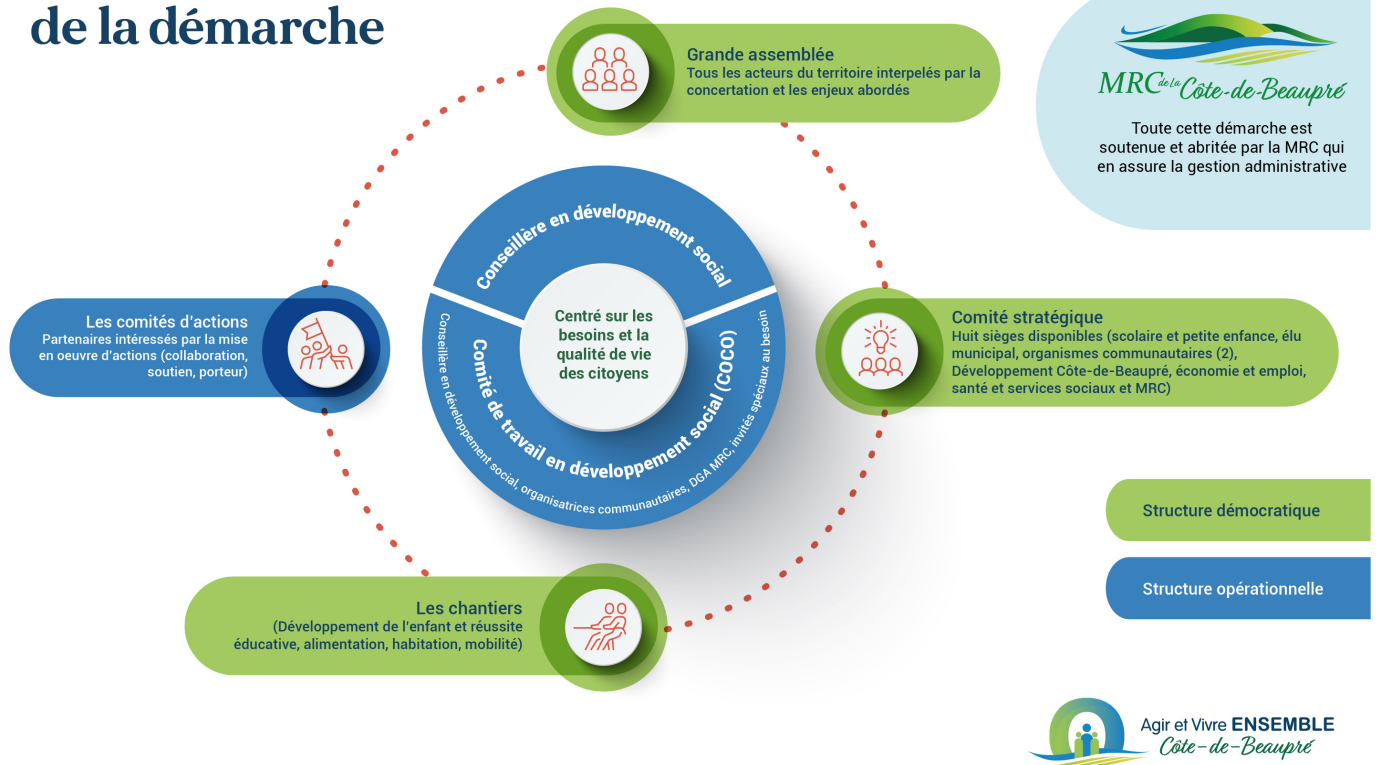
de la démarche

Grande assemblée
Tous les acteurs du territoire interpelés par la concertation et les enjeux abordés

MRC de la Côte-de-Beaupré

Toute cette démarche est soutenue et abritée par la MRC qui en assure la gestion administrative

Conseillère en développement social

Centré sur les besoins et la qualité de vie des citoyens

Comité de travail en développement social (COCO)

Conseillère en développement social, organisatrices communautaires, DGA MRC, invités spéciaux au besoin

Les comités d'actions
Partenaires intéressés par la mise en oeuvre d'actions (collaboration, soutien, porteur)

Comité stratégique
Huit sièges disponibles (scolaire et petite enfance, élu municipal, organismes communautaires (2), Développement Côte-de-Beaupré, économie et emploi, santé et services sociaux et MRC)

Structure démocratique

Structure opérationnelle

Les chantiers
(Développement de l'enfant et réussite éducative, alimentation, habitation, mobilité)

Agir et Vivre ENSEMBLE
Côte-de-Beaupré